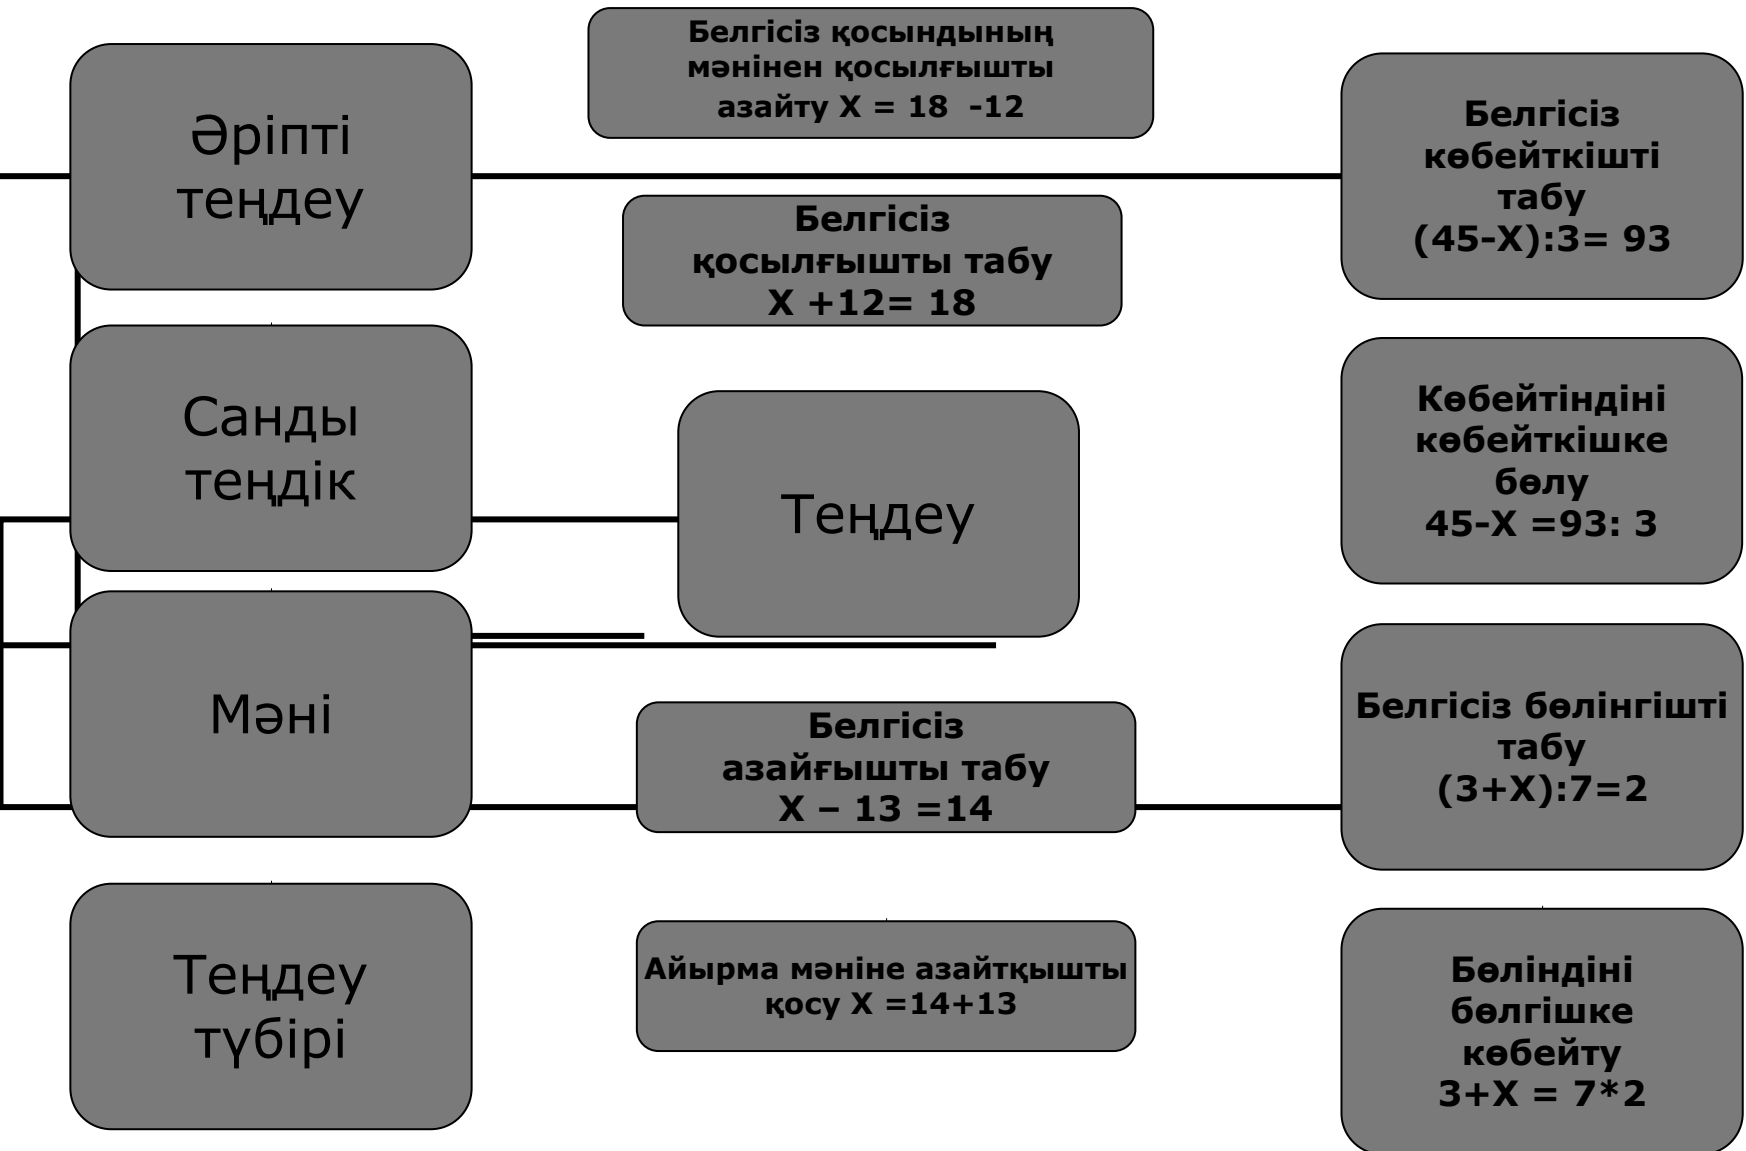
Әріпті теңдеу

Санды теңдік

Мәні

Теңдеу түбірі

Белгісіз қосындының мәнінен қосылғышты азайту Х = 18 -12

Белгісіз қосылғышты табу Х +12= 18

Теңдеу

Белгісіз азайғышты табу Х – 13 =14

Айырма мәніне азайтқышты қосу Х =14+13

Белгісіз көбейткішті табу (45-Х):3= 93

Көбейтіндіні көбейткішке бөлу 45-Х =93: 3

Белгісіз бөлінгішті табу (3+Х):7=2

Бөліндіні бөлгішке көбейту 3+Х = 7*2